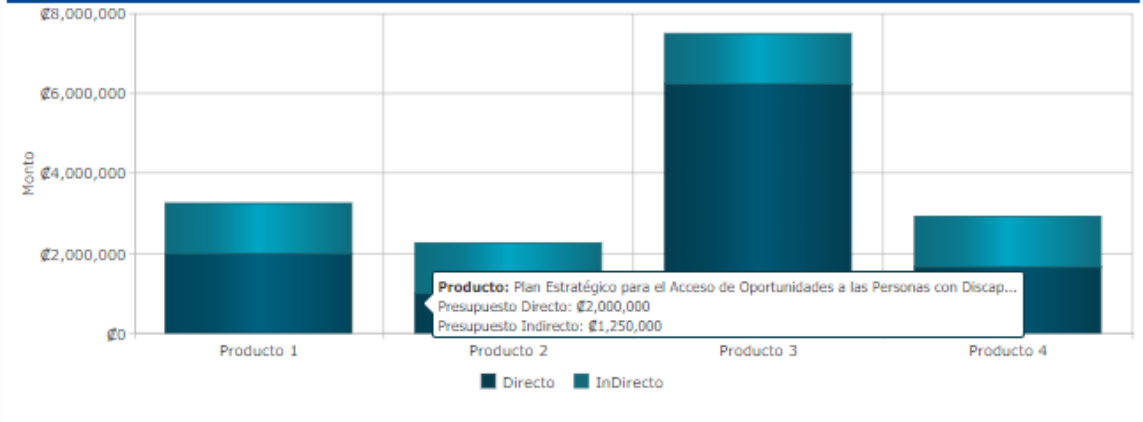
₡8,000,000
₡6,000,000
₡4,000,000
₡2,000,000
₡0
Monto

**Producto:** Plan Estratégico para el Acceso de Oportunidades a las Personas con Discap...
Presupuesto Directo: ₡2,000,000
Presupuesto Indirecto: ₡1,250,000

Producto 1
Producto 2
Producto 3
Producto 4

Directo
InDirecto